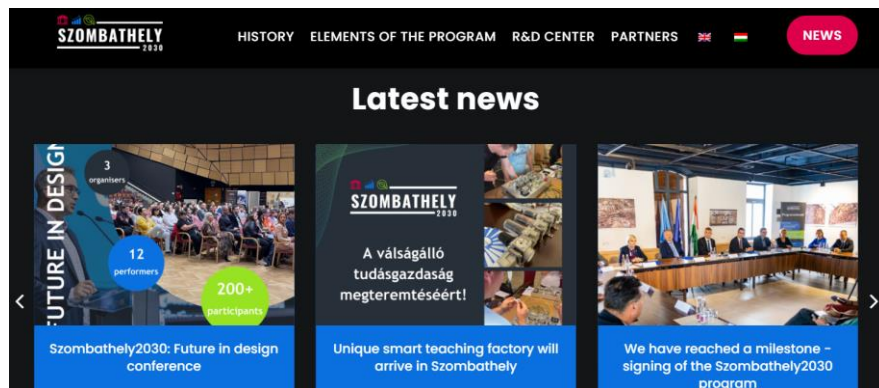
SZOMBATHELY 2030

HISTORY ELEMENTS OF THE PROGRAM R&D CENTER PARTNERS

NEWS

Latest news

FUTURE IN DESIGN

3 organisers

12 performers

200+ participants

Szombathely2030: Future in design conference

SZOMBATHELY 2030

A válságálló tudásgazdaság megteremtéséért!

Unique smart teaching factory will arrive in Szombathely

We have reached a milestone - signing of the Szombathely2030 program